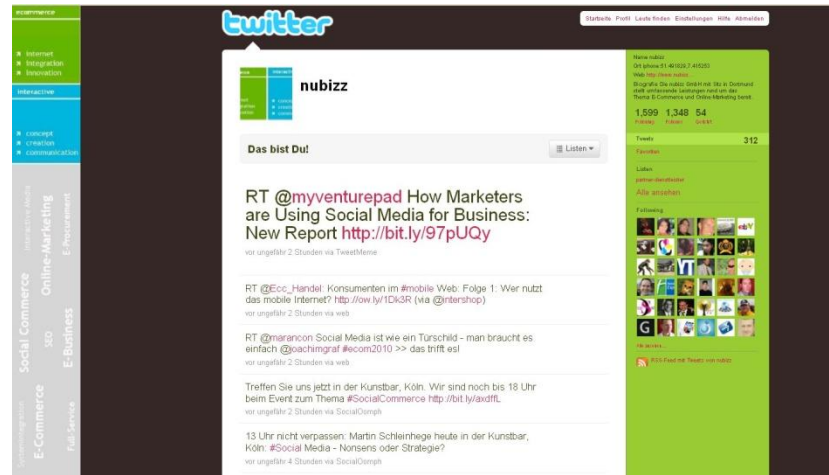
ecommerce

internet
integration
innovation

interactive

concept
creation
communication

Social Commerce
Online-Marketing
SEO
E-Business
E-Procurement
E-Commerce
Full Service

twitter

Startseite Profil Leute finden Einstellungen Hilfe Abmelden

nubizz

Das bist Du!

Listen

RT @myventurepad How Marketers are Using Social Media for Business: New Report http://bit.ly/97pUQy
vor ungefähr 2 Stunden via TweetMeme

RT @Ecc_Handel: Konsumenten im #mobile Web: Folge 1: Wer nutzt das mobile Internet? http://ow.ly/1Dk3R (via @intershop)
vor ungefähr 2 Stunden via web

RT @marancon Social Media ist wie ein Türschild - man braucht es einfach @joachimgraf #ecom2010 >> das trifft es!
vor ungefähr 2 Stunden via web

Treffen Sie uns jetzt in der Kunstbar, Köln. Wir sind noch bis 18 Uhr beim Event zum Thema #SocialCommerce http://bit.ly/axdffL
vor ungefähr 2 Stunden via SocialOomph

13 Uhr nicht verpassen: Martin Schleinhege heute in der Kunstbar, Köln: #Social Media - Nonsens oder Strategie?
vor ungefähr 4 Stunden via SocialOomph

Name nubizz
Ort iphone:51.491626,7.415253
Web http://www.nubizz...
Biografie Die nubizz GmbH mit Sitz in Dortmund stellt umfassende Leistungen rund um das Thema E-Commerce und Online-Marketing bereit.

1,599 Following
1,348 Follower
54 Gelistet

Tweets 312
Favoriten

Listen
partner-dienstleister
Alle ansehen

Following

Alle ansehen

RSS-Feed mit Tweets von nubizz